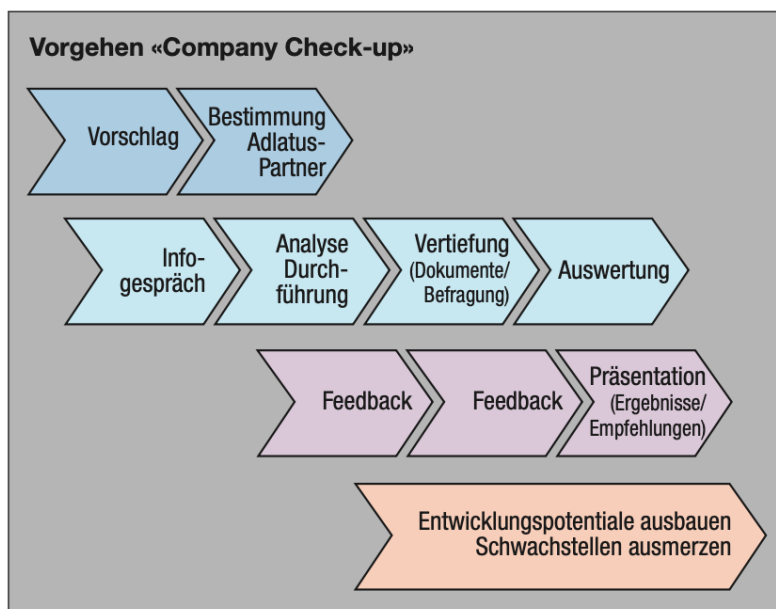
Vorgehen «Company Check-up»

Vorschlag

Bestimmung Adlatus-Partner

Info-gespräch

Analyse Durch-führung

Vertiefung (Dokumente/ Befragung)

Auswertung

Feedback

Feedback

Präsentation (Ergebnisse/ Empfehlungen)

Entwicklungspotentiale ausbauen Schwachstellen ausmerzen